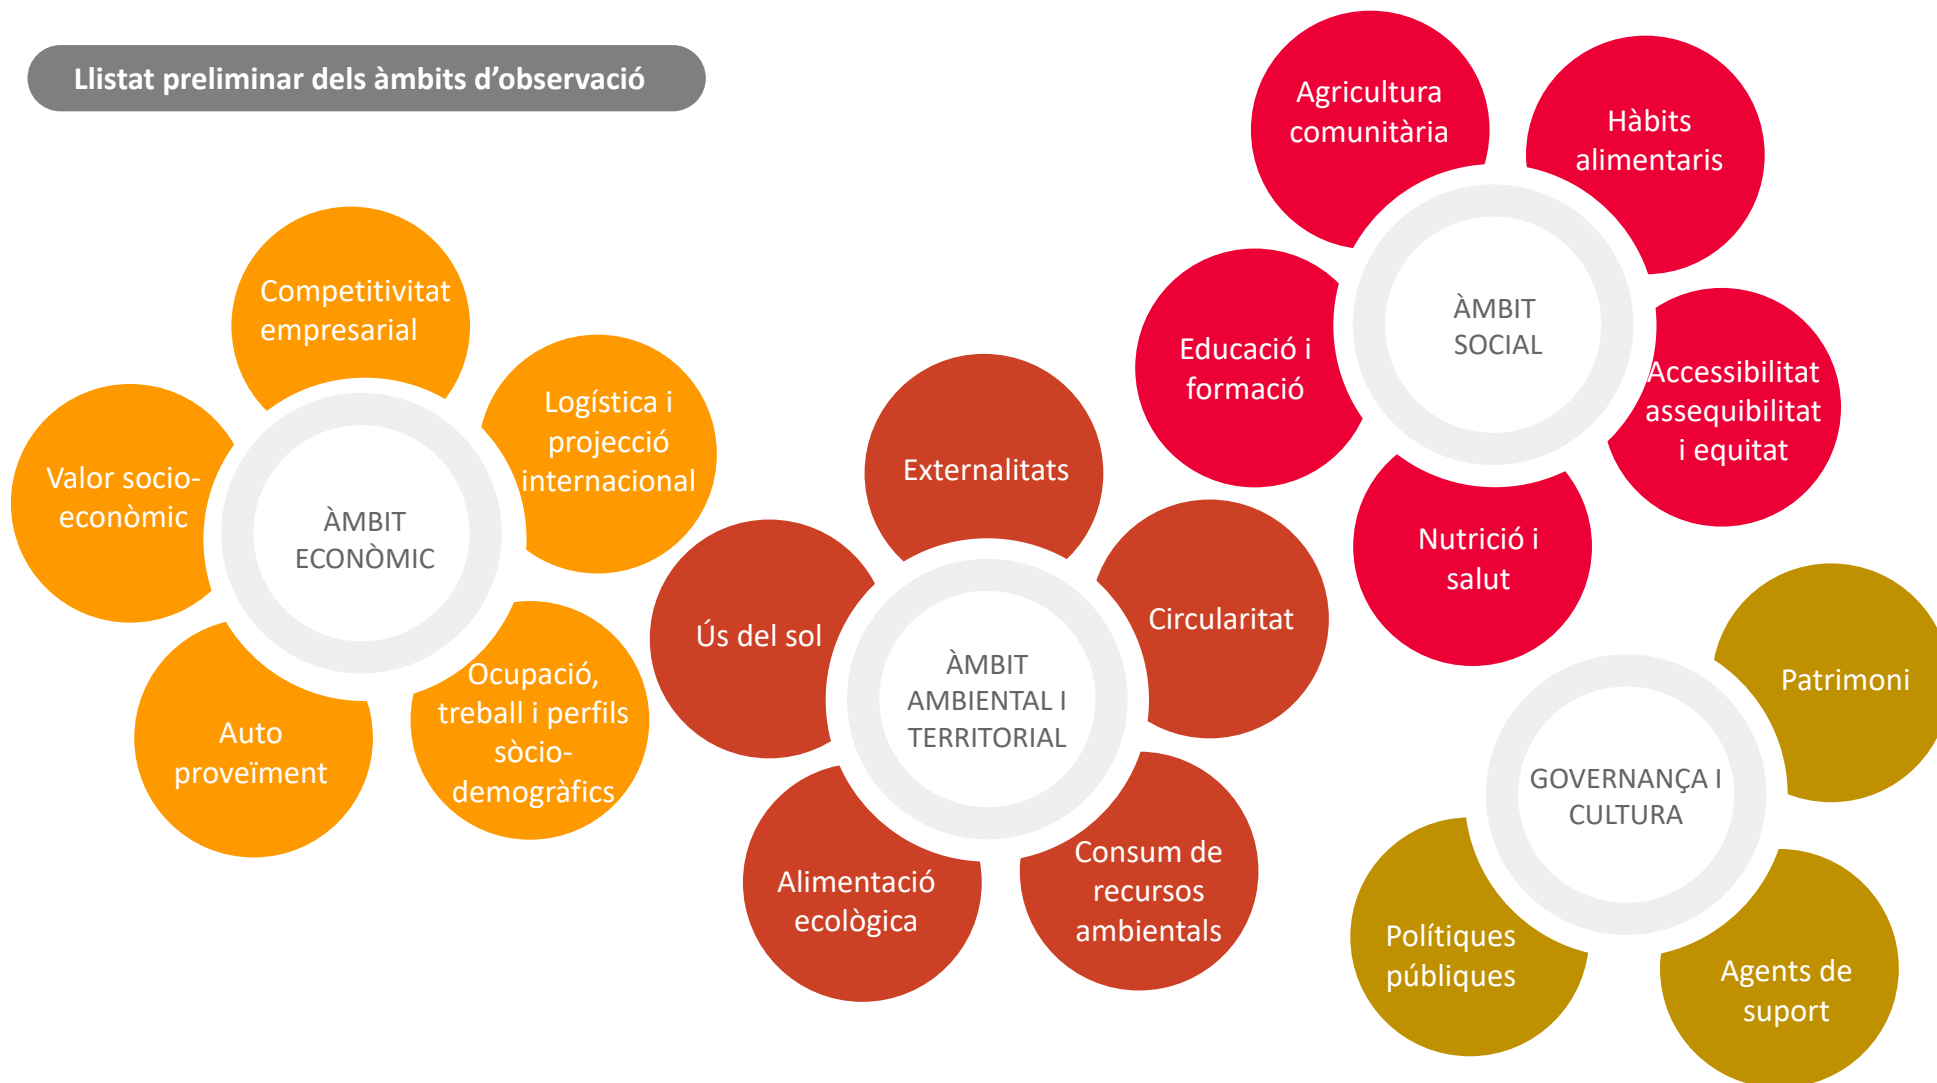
Llistat preliminar dels àmbits d'observació

ÀMBIT ECONÒMIC

Competitivitat empresarial

Logística i projecció internacional

Valor socio-econòmic

Auto proveïment

Ocupació, treball i perfils sòcio-demogràfics

ÀMBIT AMBIENTAL I TERRITORIAL

Externalitats

Ús del sol

Circularitat

Alimentació ecològica

Consum de recursos ambientals

ÀMBIT SOCIAL

Agricultura comunitària

Hàbits alimentaris

Educació i formació

Accessibilitat assequibilitat i equitat

Nutrició i salut

GOVERNANÇA I CULTURA

Patrimoni

Polítiques públiques

Agents de suport